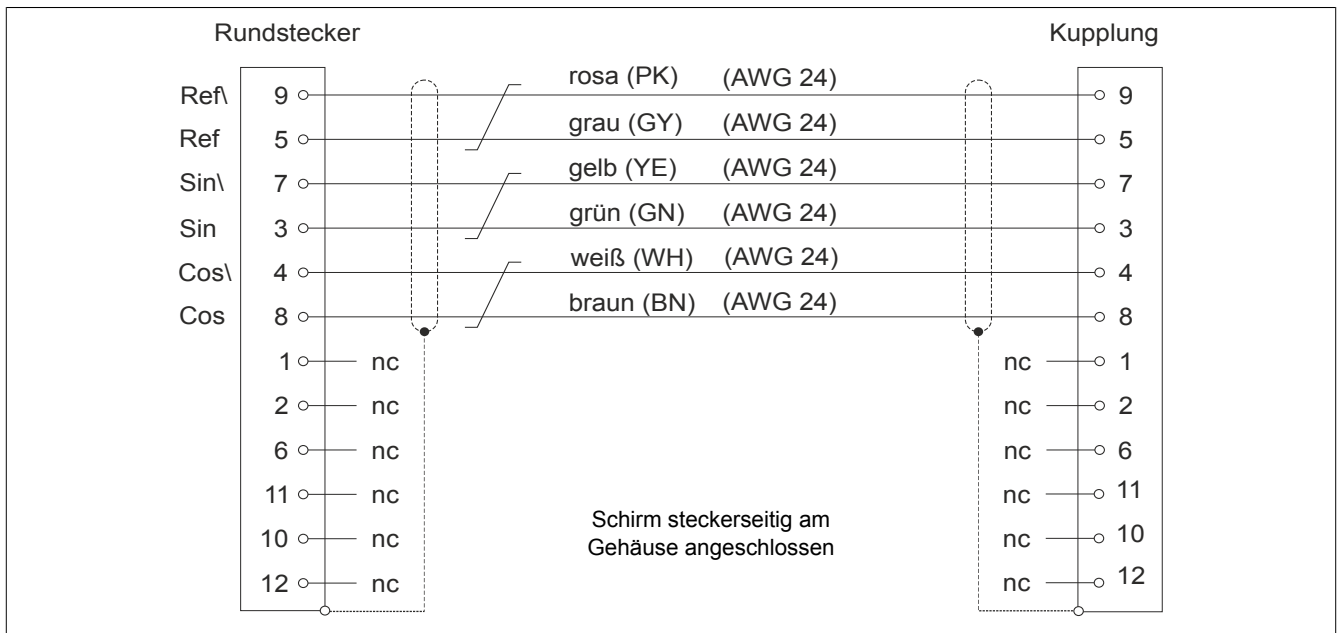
Rundstecker

Kupplung

Ref\ 9
Ref 5
Sin\ 7
Sin 3
Cos\ 4
Cos 8
1 nc
2 nc
6 nc
11 nc
10 nc
12 nc

rosa (PK) (AWG 24)
grau (GY) (AWG 24)
gelb (YE) (AWG 24)
grün (GN) (AWG 24)
weiß (WH) (AWG 24)
braun (BN) (AWG 24)

9
5
7
3
4
8
nc 1
nc 2
nc 6
nc 11
nc 10
nc 12

Schirm steckerseitig am Gehäuse angeschlossen